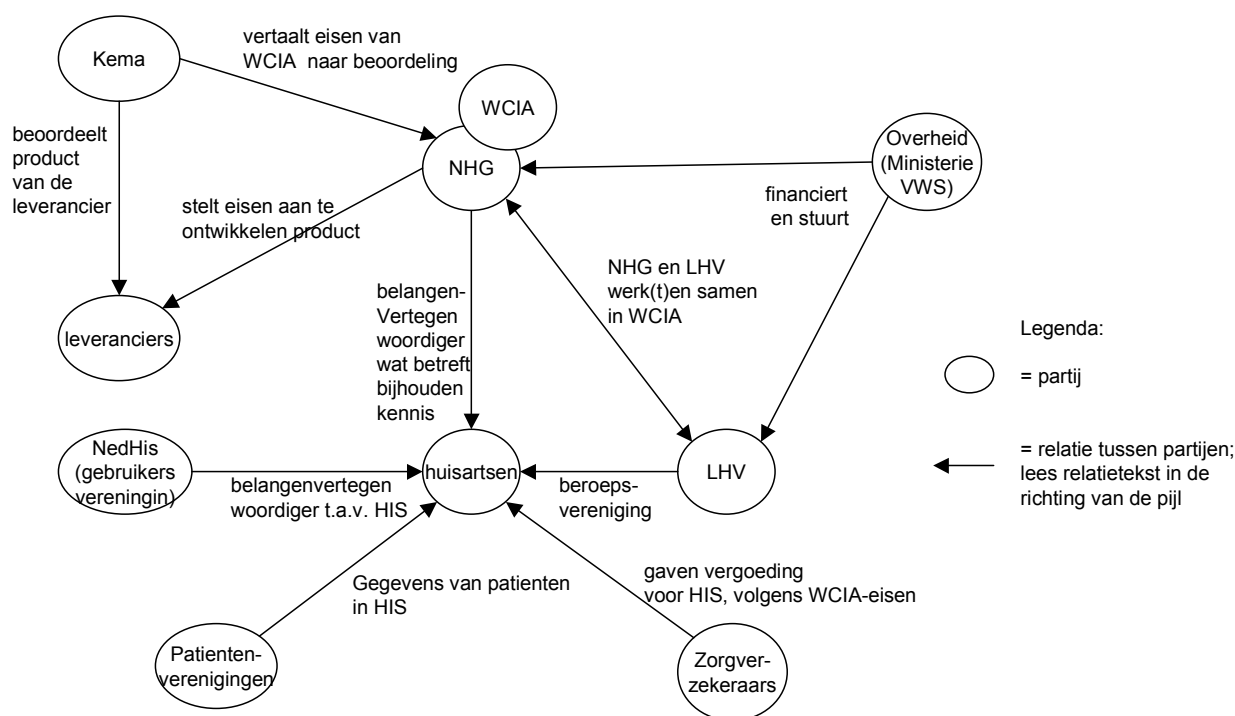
Kema

vertaalt eisen van WCIA naar beoordeling

WCIA

NHG

Overheid (Ministerie VWS)

beoordeelt product van de leverancier

stelt eisen aan te ontwikkelen product

financiert en stuurt

NHG en LHV werk(t)en samen in WCIA

belangen-Vertegen woordiger wat betreft bijhouden kennis

leveranciers

Legenda:

= partij

NedHis (gebruikers vereningin)

belangenvertegen woordiger t.a.v. HIS

huisartsen

beroeps-vereniging

LHV

= relatie tussen partijen; lees relatietekst in de richting van de pijl

Gegevens van patienten in HIS

gaven vergoeding voor HIS, volgens WCIA-eisen

Patienten-verenigingen

Zorgver-zekeraars